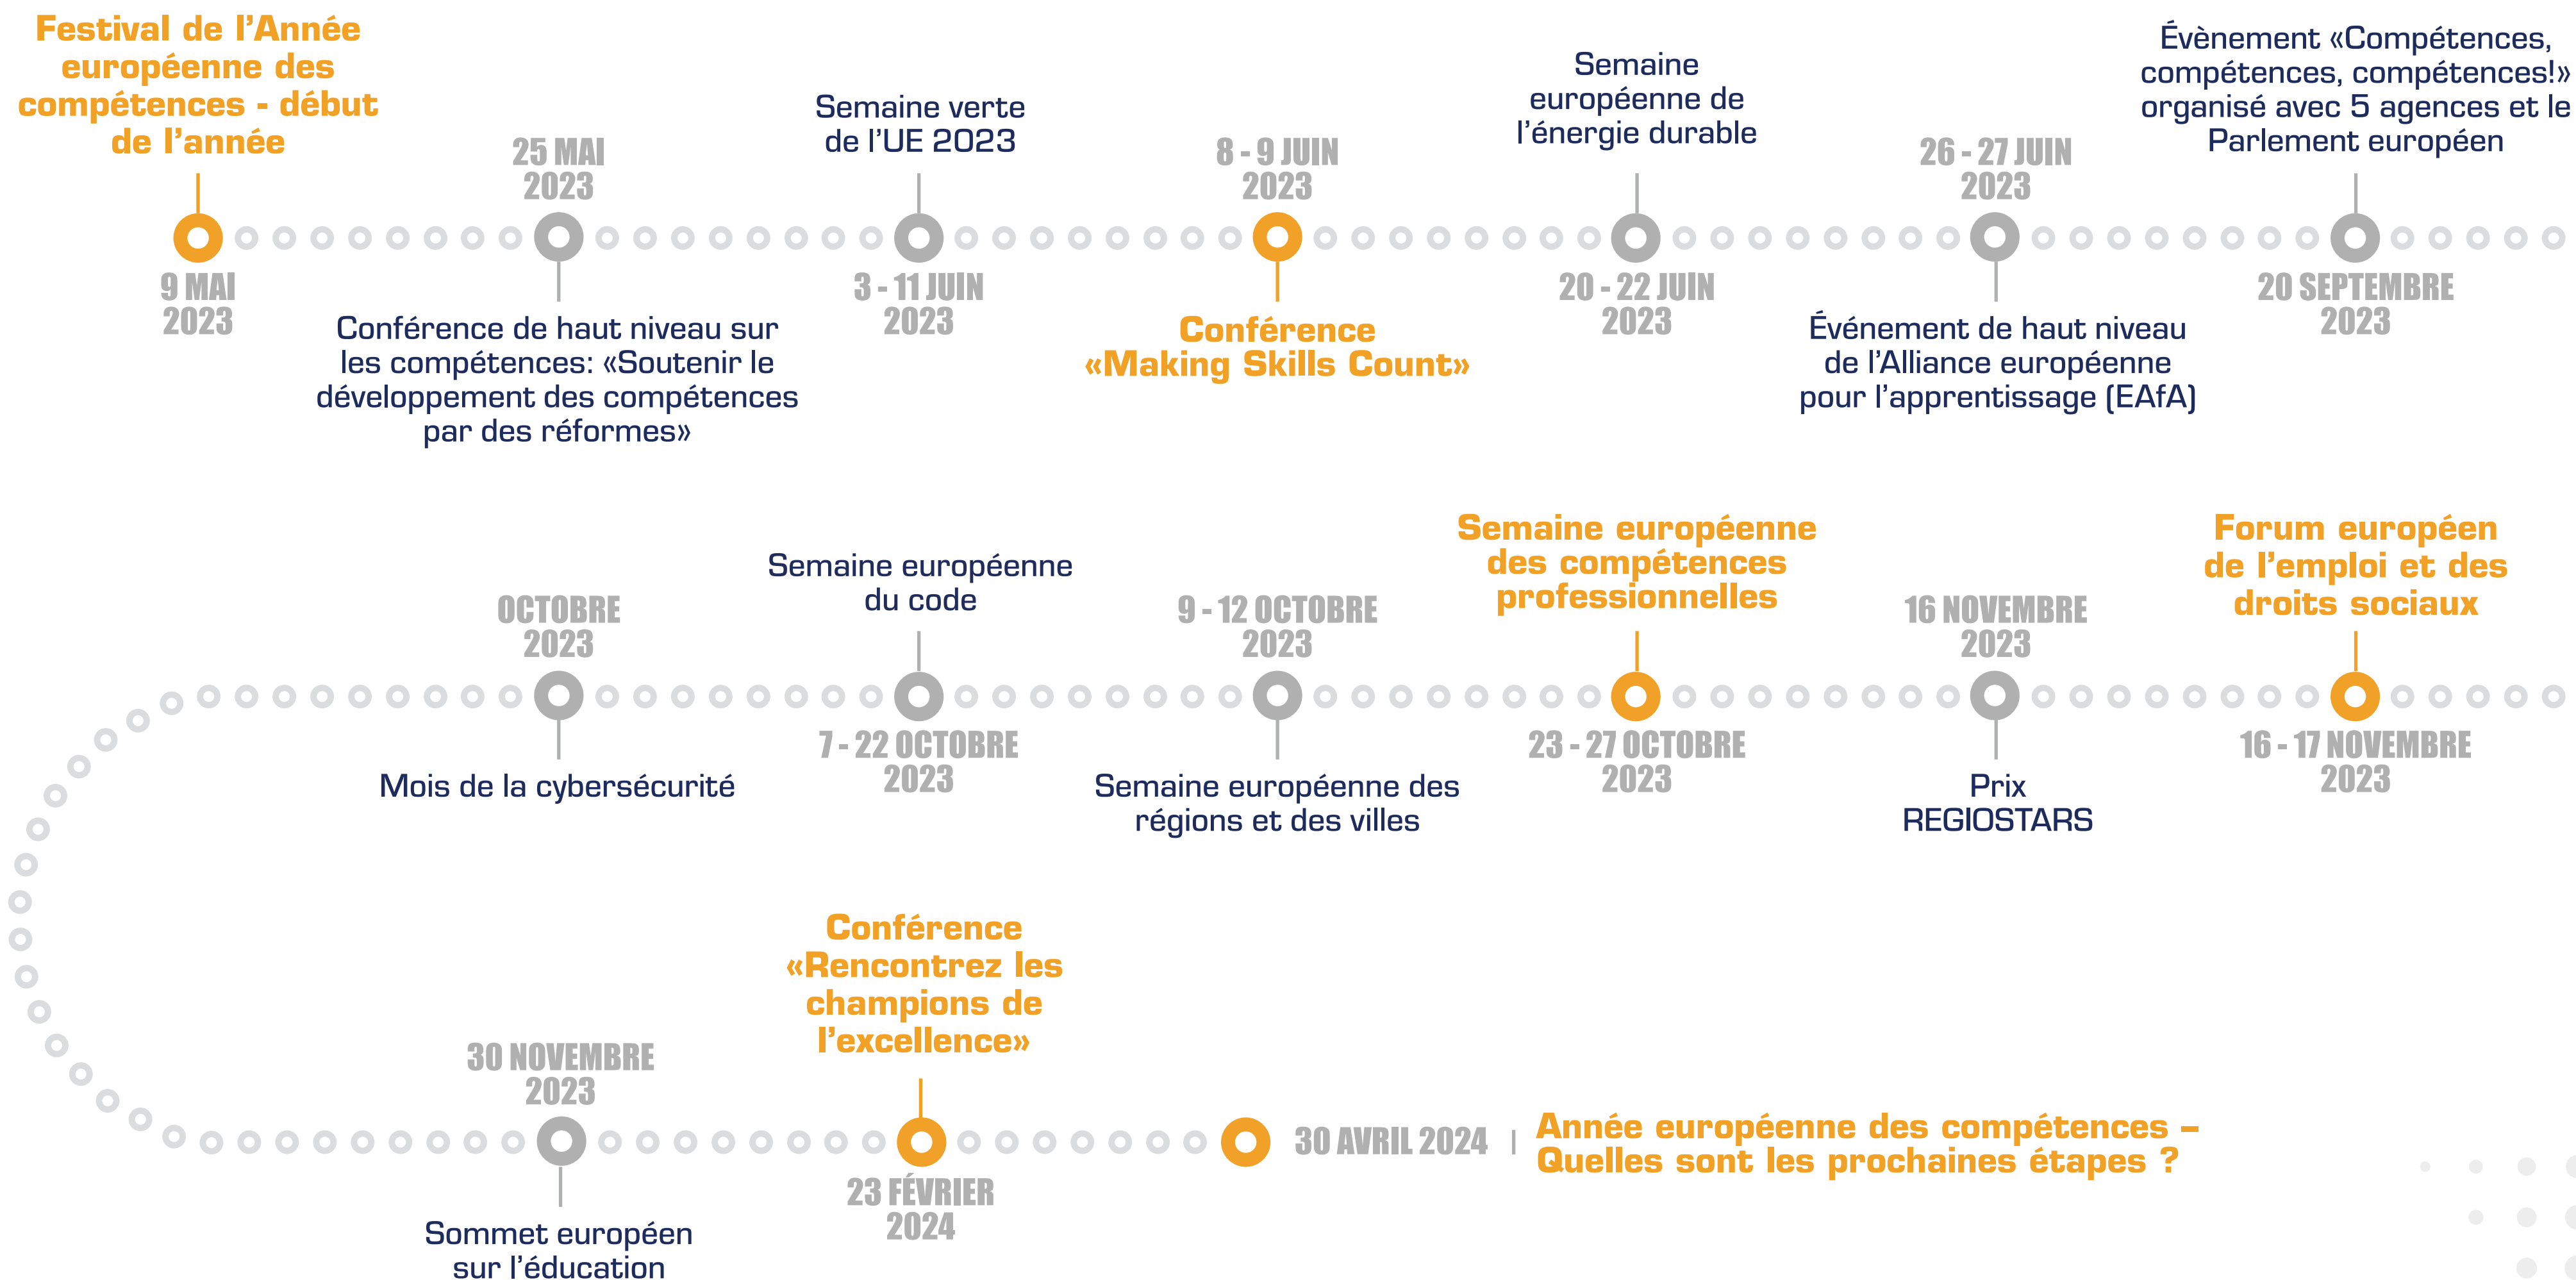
Festival de l'Année européenne des compétences - début de l'année
9 MAI 2023

25 MAI 2023
Conférence de haut niveau sur les compétences: «Soutenir le développement des compétences par des réformes»

Semaine verte de l'UE 2023
3 - 11 JUIN 2023

8 - 9 JUIN 2023
Conférence «Making Skills Count»

Semaine européenne de l'énergie durable
20 - 22 JUIN 2023

26 - 27 JUIN 2023
Événement de haut niveau de l'Alliance européenne pour l'apprentissage (EAfA)

Évènement «Compétences, compétences, compétences!» organisé avec 5 agences et le Parlement européen
20 SEPTEMBRE 2023

OCTOBRE 2023
Mois de la cybersécurité

Semaine européenne du code
7 - 22 OCTOBRE 2023

9 - 12 OCTOBRE 2023
Semaine européenne des régions et des villes

Semaine européenne des compétences professionnelles
23 - 27 OCTOBRE 2023

16 NOVEMBRE 2023
Prix REGIOSTARS

Forum européen de l'emploi et des droits sociaux
16 - 17 NOVEMBRE 2023

30 NOVEMBRE 2023
Sommet européen sur l'éducation

Conférence «Rencontrez les champions de l'excellence»
23 FÉVRIER 2024

30 AVRIL 2024 | Année européenne des compétences – Quelles sont les prochaines étapes ?